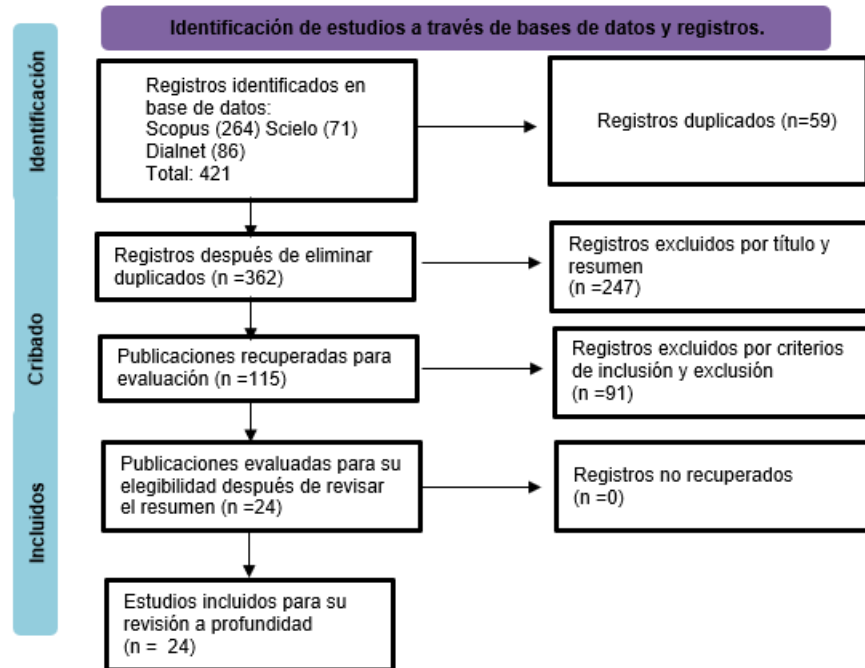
Identificación de estudios a través de bases de datos y registros.

Identificación

Registros identificados en base de datos:
Scopus (264) Scielo (71)
Dialnet (86)
Total: 421

Registros duplicados (n=59)

Cribado

Registros después de eliminar duplicados (n =362)

Registros excluidos por título y resumen
(n =247)

Publicaciones recuperadas para evaluación (n =115)

Registros excluidos por criterios de inclusión y exclusión
(n =91)

Incluidos

Publicaciones evaluadas para su elegibilidad después de revisar el resumen (n =24)

Registros no recuperados
(n =0)

Estudios incluidos para su revisión a profundidad
(n = 24)